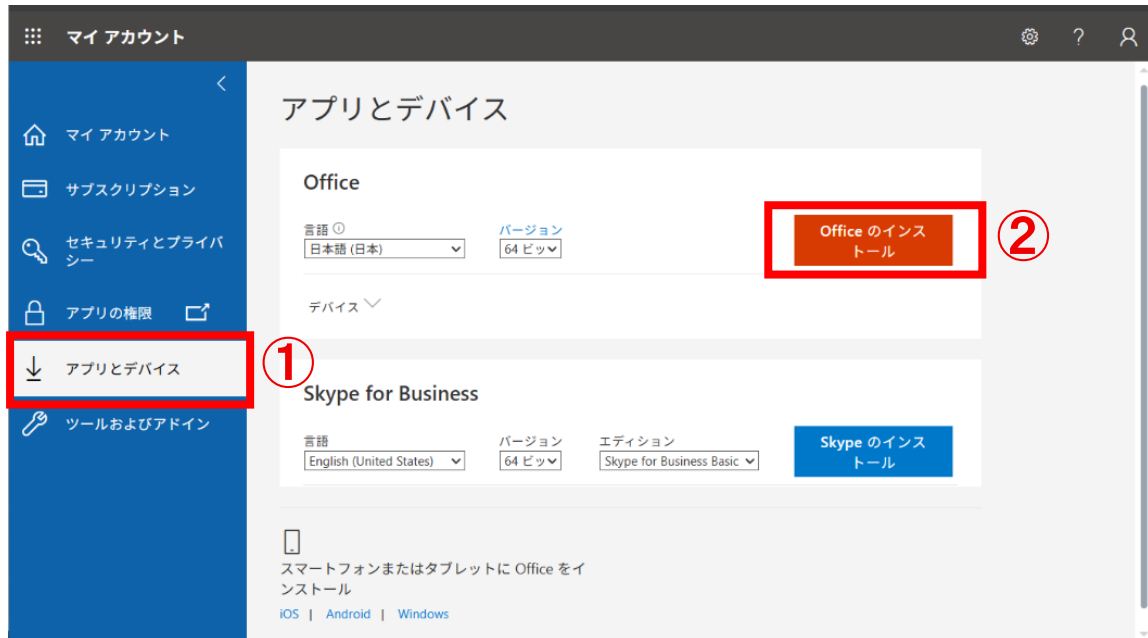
マイ アカウント

マイ アカウント
サブスクリプション
セキュリティとプライバシー
アプリの権限
アプリとデバイス
ツールおよびアドイン

①

アプリとデバイス

Office

言語
日本語 (日本)
バージョン
64 ビッ
Office のインストール

②

デバイス

Skype for Business

言語
English (United States)
バージョン
64 ビッ
エディション
Skype for Business Basic
Skype のインストール

スマートフォンまたはタブレットに Office をインストール

iOS | Android | Windows